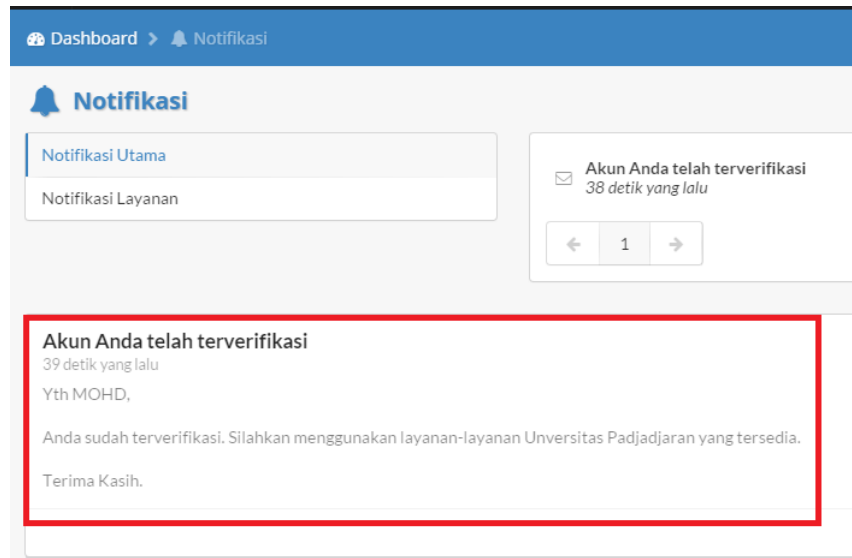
Dashboard > Notifikasi

Notifikasi

Notifikasi Utama

Notifikasi Layanan

Akun Anda telah terverifikasi
38 detik yang lalu

← 1 →

Akun Anda telah terverifikasi
39 detik yang lalu

Yth MOHD,

Anda sudah terverifikasi. Silahkan menggunakan layanan-layanan Unversitas Padjadjaran yang tersedia.

Terima Kasih.